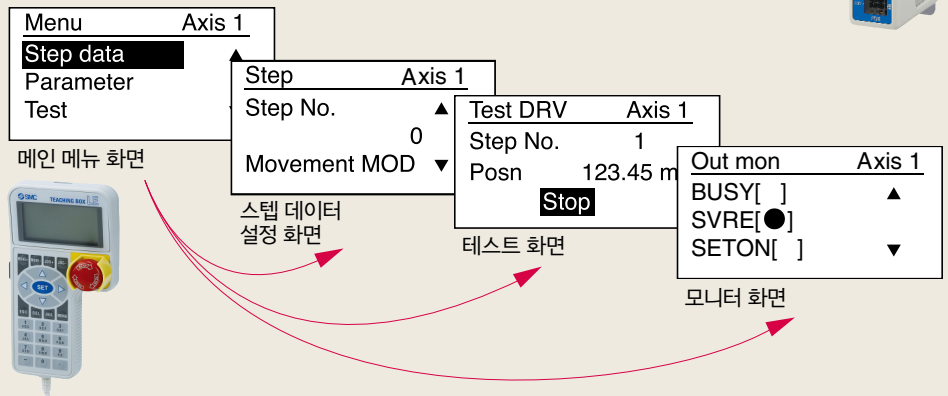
Menu Axis 1
Step data
Parameter
Test

메인 메뉴 화면

Step Axis 1
Step No. ▲
0
Movement MOD ▼

스텝 데이터
설정 화면

Test DRV Axis 1
Step No. 1
Posn 123.45 m
Stop

테스트 화면

Out mon Axis 1
BUSY[ ] ▲
SVRE[●]
SETON[ ] ▼

모니터 화면

SMC
TEACHING BOX
SET